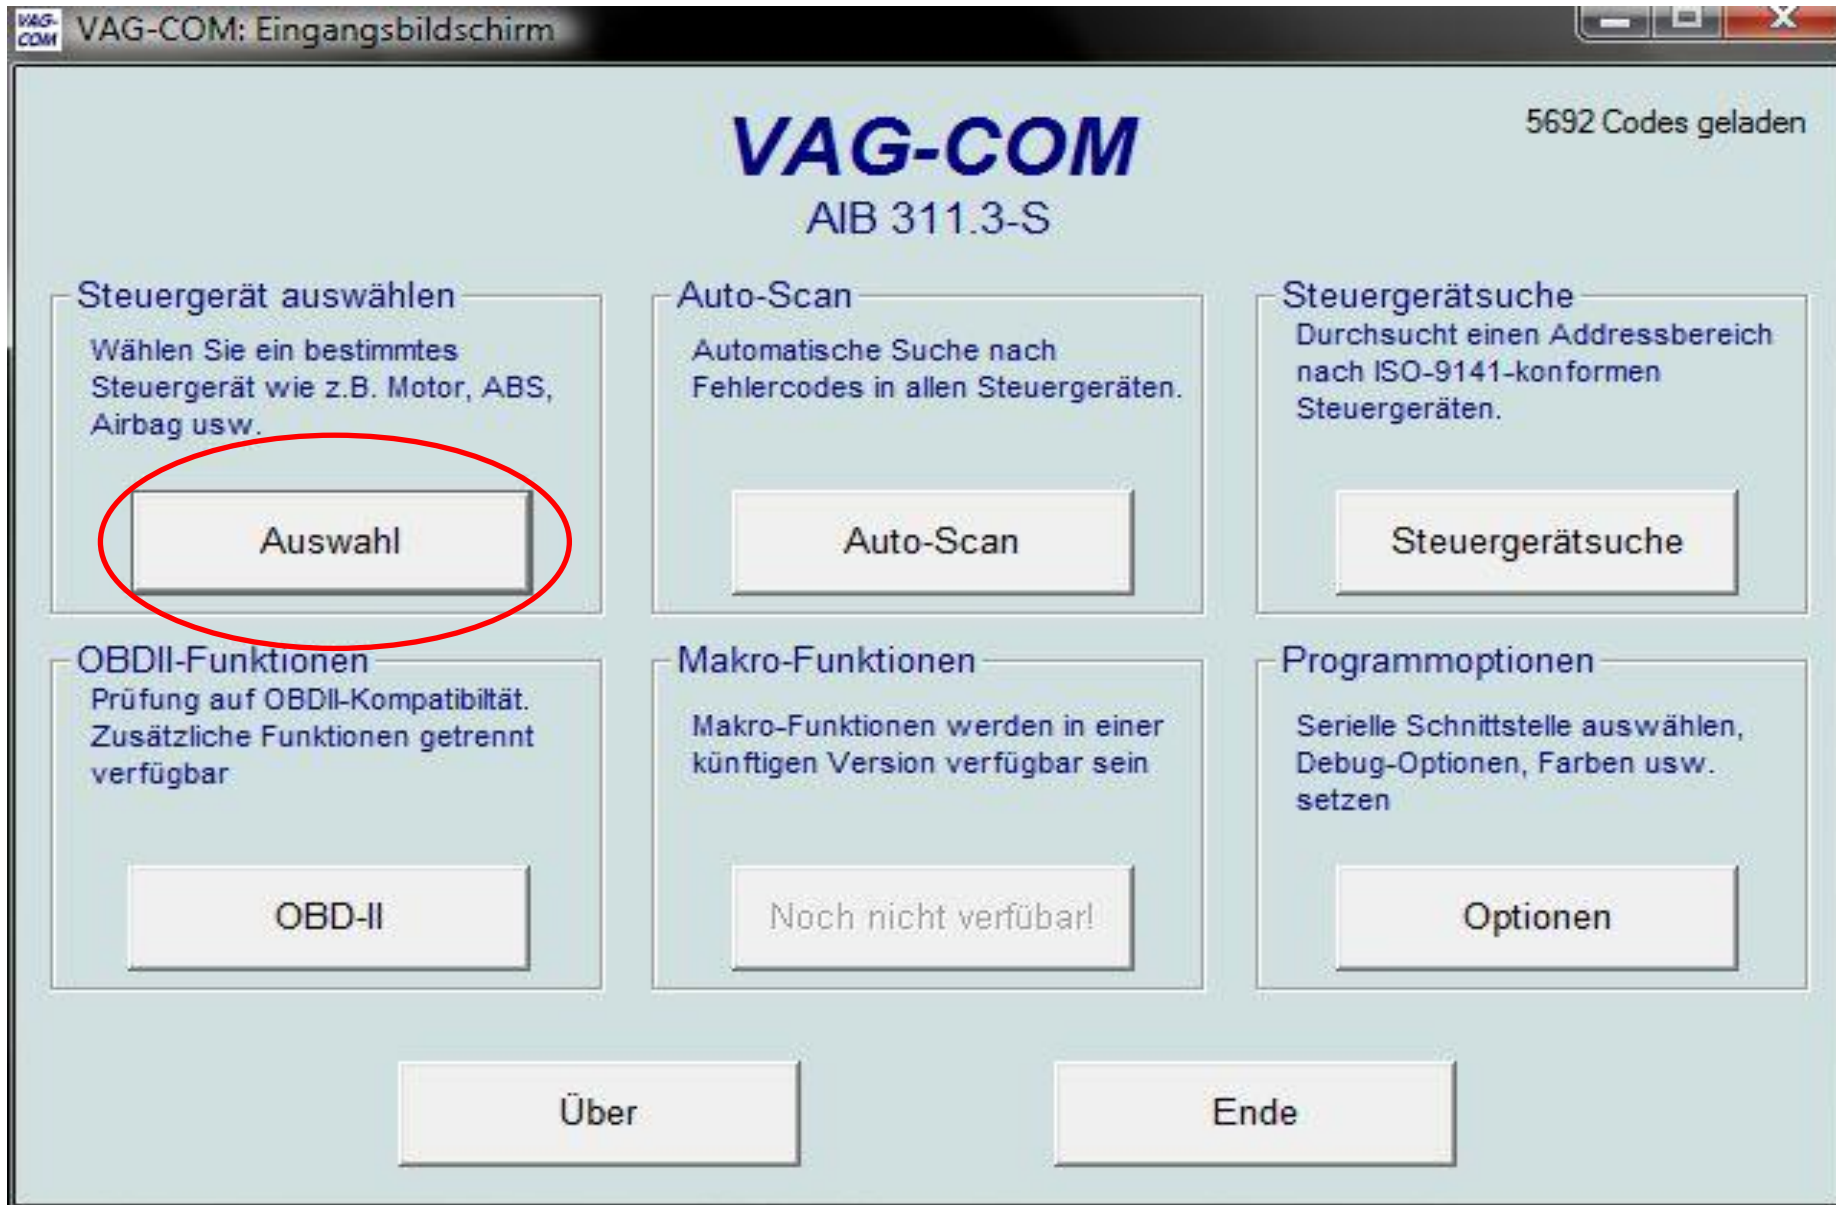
VAG-COM VAG-COM: Eingangsbildschirm

5692 Codes geladen

VAG-COM
AIB 311.3-S

Steuergerät auswählen
Wählen Sie ein bestimmtes Steuergerät wie z.B. Motor, ABS, Airbag usw.
Auswahl

Auto-Scan
Automatische Suche nach Fehlercodes in allen Steuergeräten.
Auto-Scan

Steuergerätsuche
Durchsucht einen Addressbereich nach ISO-9141-konformen Steuergeräten.
Steuergerätsuche

OBDII-Funktionen
Prüfung auf OBDII-Kompatibiltät. Zusätzliche Funktionen getrennt verfügbar
OBD-II

Makro-Funktionen
Makro-Funktionen werden in einer künftigen Version verfügbar sein
Noch nicht verfübar!

Programmoptionen
Serielle Schnittstelle auswählen, Debug-Optionen, Farben usw. setzen
Optionen

Über

Ende